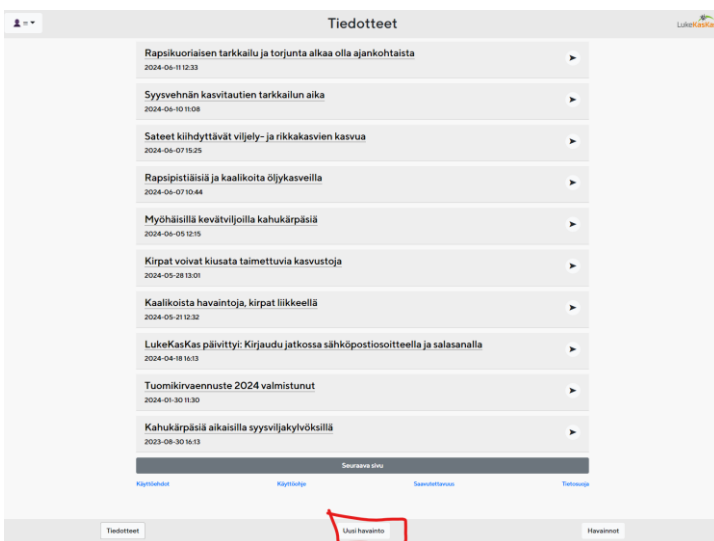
fi

Tiedotteet

LukeKasKas

Rapsikuoriaisen tarkkailu ja torjunta alkaa olla ajankohtaista
2024-06-11 12:33

Syysvehnän kasvitautien tarkkailun aika
2024-06-10 11:08

Sateet kiihdyttävät viljely- ja rikkakasvien kasvua
2024-06-07 15:25

Rapsipistiäisiä ja kaalikoita öljykasveilla
2024-06-07 10:44

Myöhäisillä kevätviljoilla kahukärpäsiä
2024-06-05 12:15

Kirpat voivat kiusata taimettuvia kasvustoja
2024-05-28 13:01

Kaalikoista havaintoja, kirpat liikkeellä
2024-05-21 12:32

LukeKasKas päivittyi: Kirjaudu jatkossa sähköpostiosoitteella ja salasanalla
2024-04-18 16:13

Tuomikirvaennuste 2024 valmistunut
2024-01-30 11:30

Kahukärpäsiä aikaisilla syysviljakylvöksillä
2023-08-30 16:13

Seuraava sivu

Käyttöehdot
Käyttöohje
Saavutettavuus
Tietosuoja

Tiedotteet
Uusi havainto
Havainnot